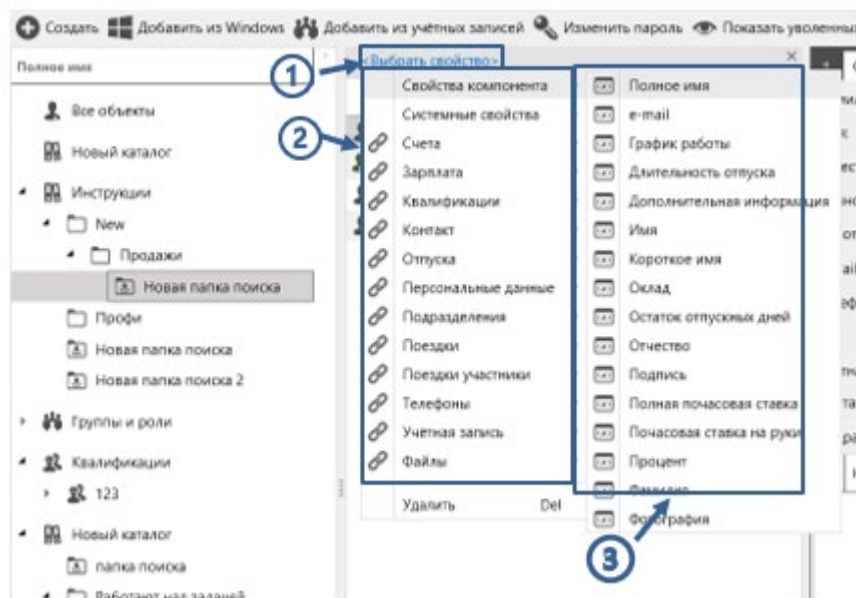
Создать Добавить из Windows Добавить из учётных записей Изменить пароль Показать увеличенны

Полное имя

Все объекты
Новый каталог
Инструкции
New
Продажи
Новая папка поиска
Профи
Новая папка поиска
Новая папка поиска 2
Группы и роли
Квалификации
123
Новый каталог
папка поиска
Работают над заданием

<Выбрать свойство>

1

2

Свойства компонента
Системные свойства
Счета
Зарплата
Квалификации
Контакт
Отпуска
Персональные данные
Подразделения
Поездки
Поездки участники
Телефоны
Учетная запись
Файлы
Удалить Del

Полное имя
e-mail
График работы
Длительность отпуска
Дополнительная информация
Имя
Короткое имя
Оклад
Остаток отпускных дней
Отчество
Подпись
Полная почасовая ставка
Почасовая ставка на руки
Процент
Фамилия
Фотография

3